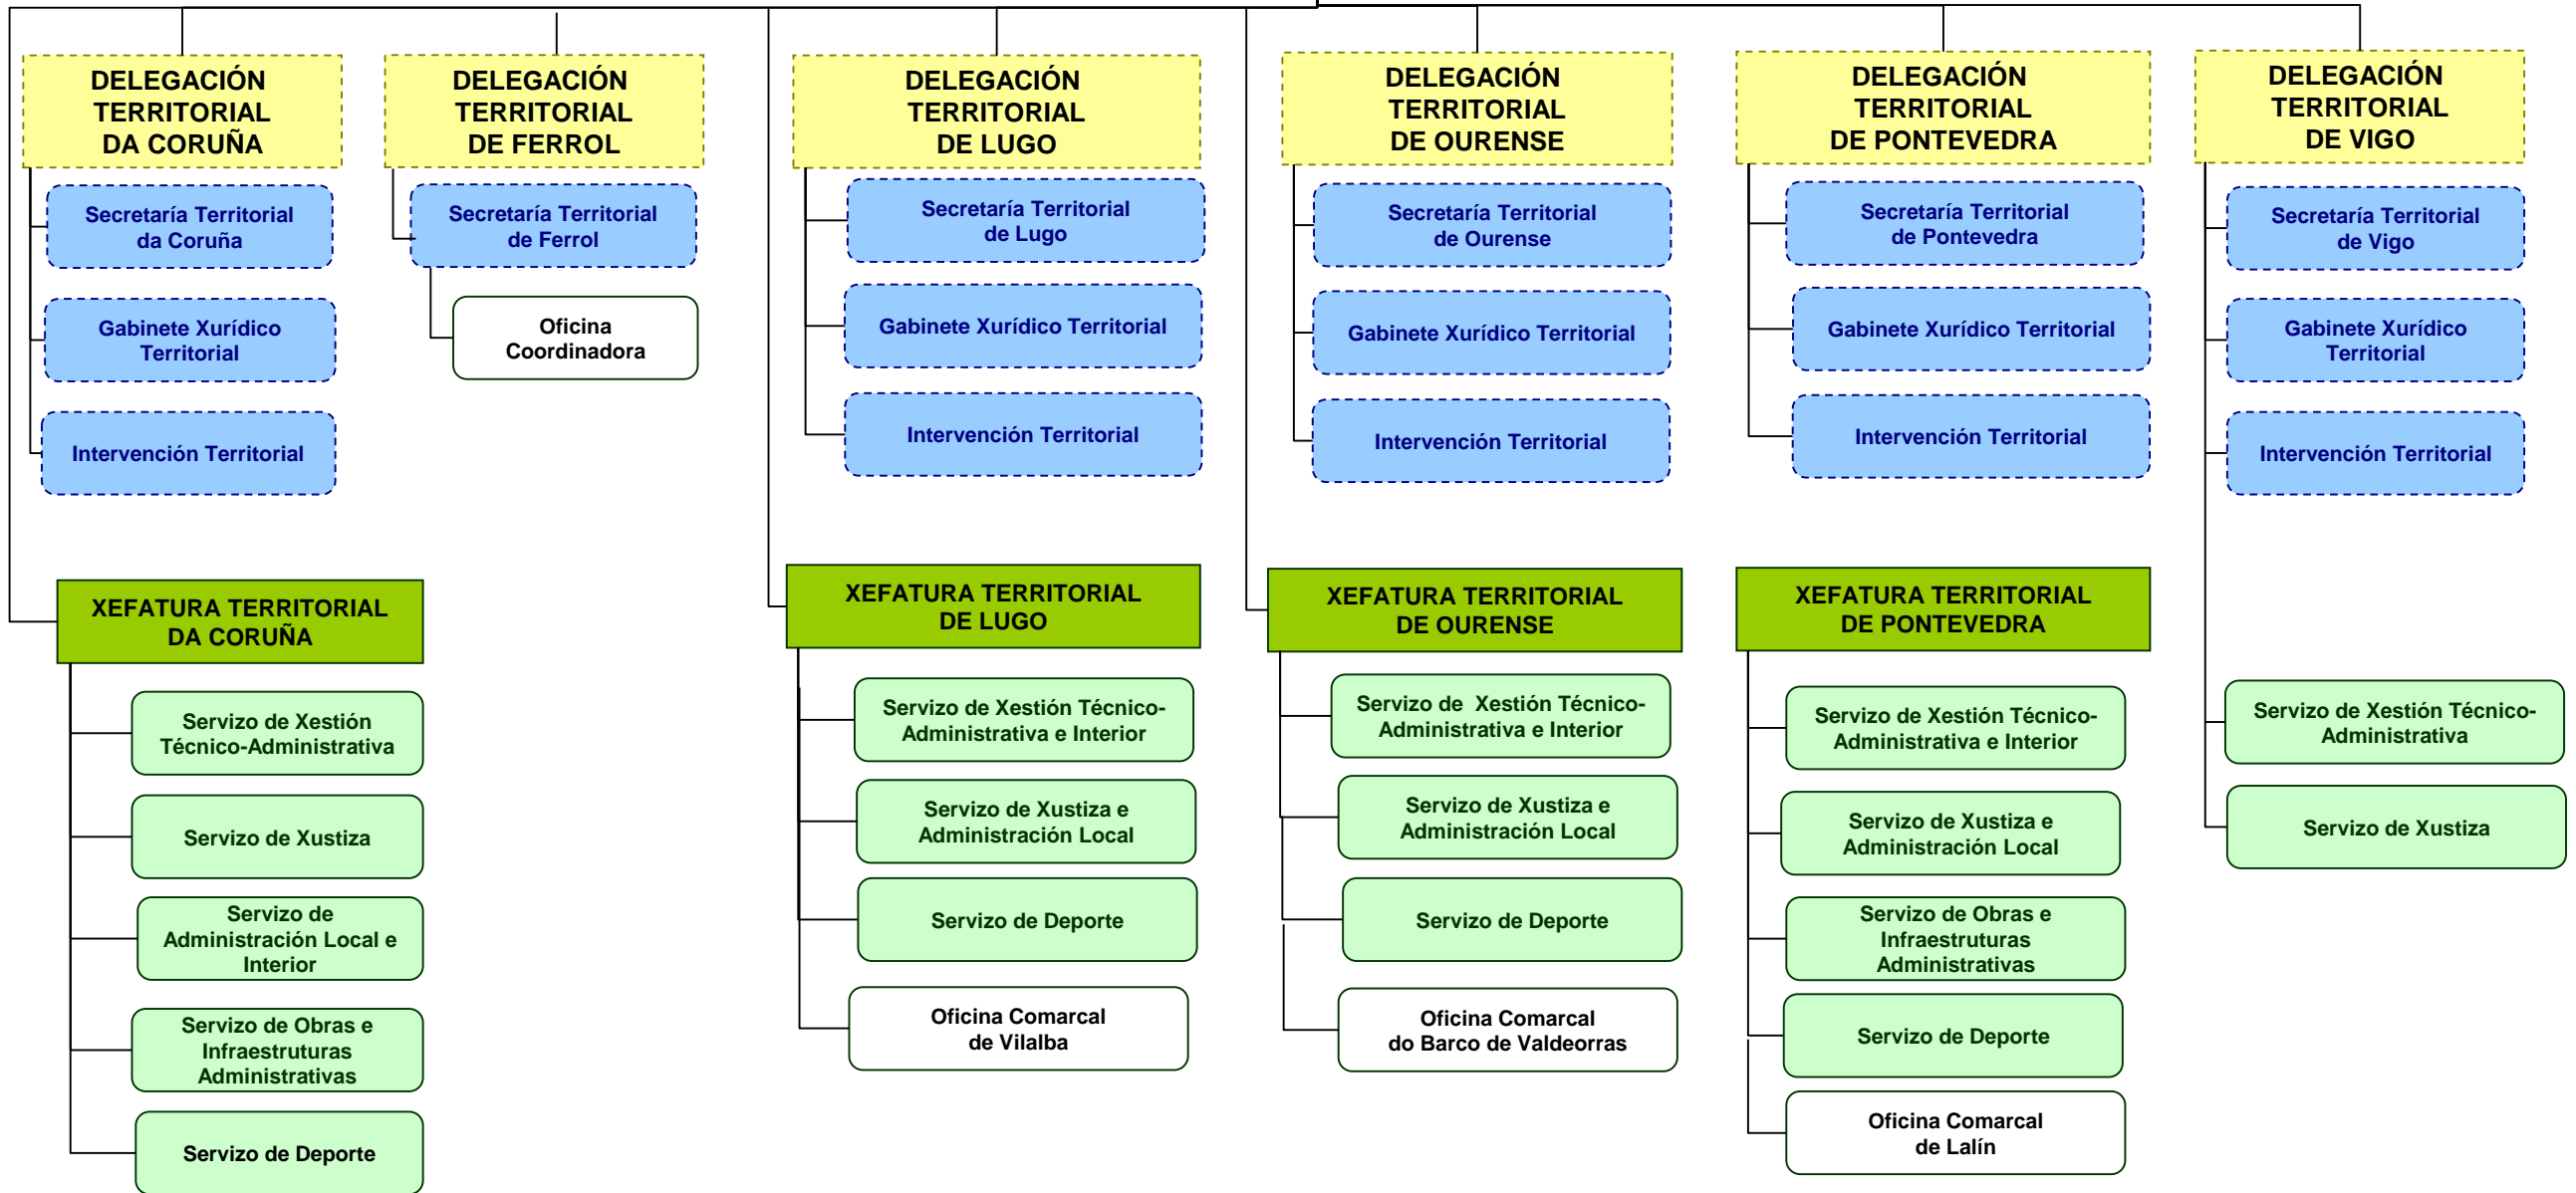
DELEGACIÓN TERRITORIAL DA CORUÑA

Secretaría Territorial da Coruña

Gabinete Xurídico Territorial

Intervención Territorial

DELEGACIÓN TERRITORIAL DE FERROL

Secretaría Territorial de Ferrol

Oficina Coordinadora

DELEGACIÓN TERRITORIAL DE LUGO

Secretaría Territorial de Lugo

Gabinete Xurídico Territorial

Intervención Territorial

DELEGACIÓN TERRITORIAL DE OURENSE

Secretaría Territorial de Ourense

Gabinete Xurídico Territorial

Intervención Territorial

DELEGACIÓN TERRITORIAL DE PONTEVEDRA

Secretaría Territorial de Pontevedra

Gabinete Xurídico Territorial

Intervención Territorial

DELEGACIÓN TERRITORIAL DE VIGO

Secretaría Territorial de Vigo

Gabinete Xurídico Territorial

Intervención Territorial

XEFATURA TERRITORIAL DA CORUÑA

Servizo de Xestión Técnico-Administrativa

Servizo de Xustiza

Servizo de Administración Local e Interior

Servizo de Obras e Infraestruturas Administrativas

Servizo de Deporte

XEFATURA TERRITORIAL DE LUGO

Servizo de Xestión Técnico-Administrativa e Interior

Servizo de Xustiza e Administración Local

Servizo de Deporte

Oficina Comarcal de Vilalba

XEFATURA TERRITORIAL DE OURENSE

Servizo de Xestión Técnico-Administrativa e Interior

Servizo de Xustiza e Administración Local

Servizo de Deporte

Oficina Comarcal do Barco de Valdeorras

XEFATURA TERRITORIAL DE PONTEVEDRA

Servizo de Xestión Técnico-Administrativa e Interior

Servizo de Xustiza e Administración Local

Servizo de Obras e Infraestruturas Administrativas

Servizo de Deporte

Oficina Comarcal de Lalín

Servizo de Xestión Técnico-Administrativa

Servizo de Xustiza